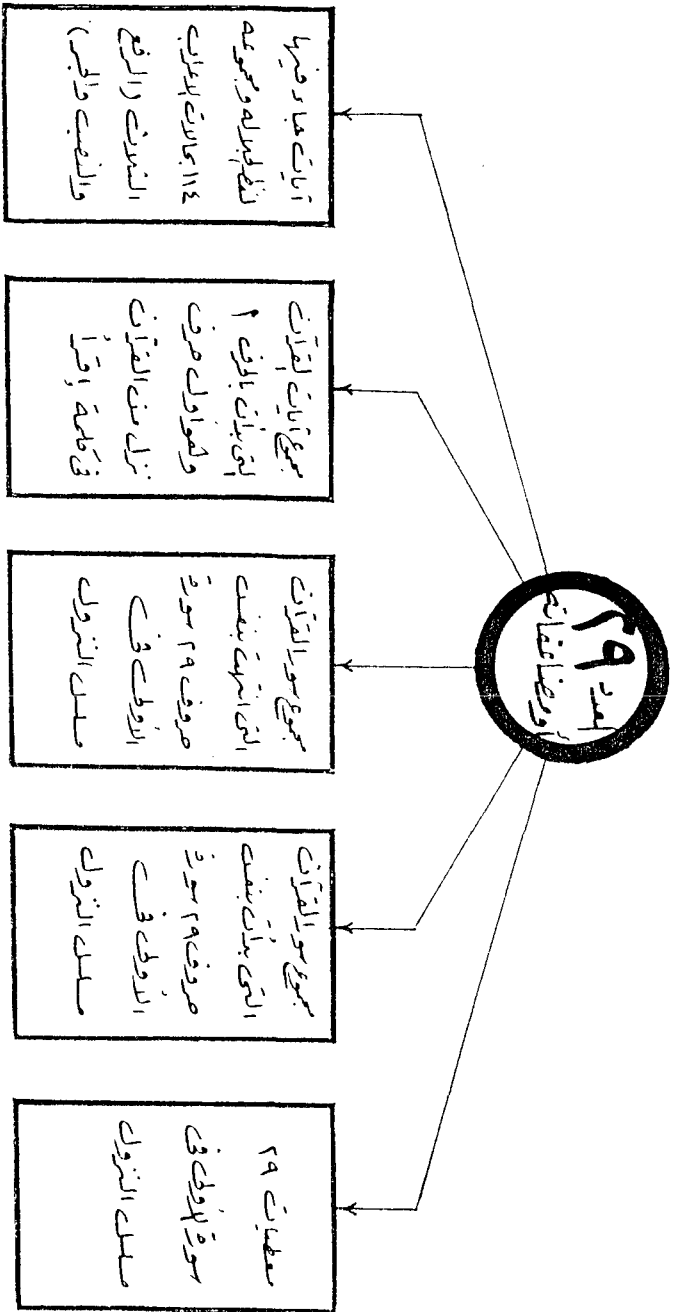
العدد ۲۹
وعلاقاته

أيات هذا خبرها
لفظ الجلالة مجموعه
١١٤ آيات الأيات
المتعلقة بالرفع
والخفض والحمد

مجموع آيات القرآن
التي بدأت بأحرف ١
وحوامل من
بين سور القرآن
قطعة واحدة

مجموع سور القرآن
التي افتتحت
بحروف ٢٩ سورة
الحروف
حسب النزول

مجموع سور القرآن
التي افتتحت
بحروف ٢٩ سورة
الحروف
حسب النزول

مفتاح ٢٩
سورة الحروف
حسب النزول